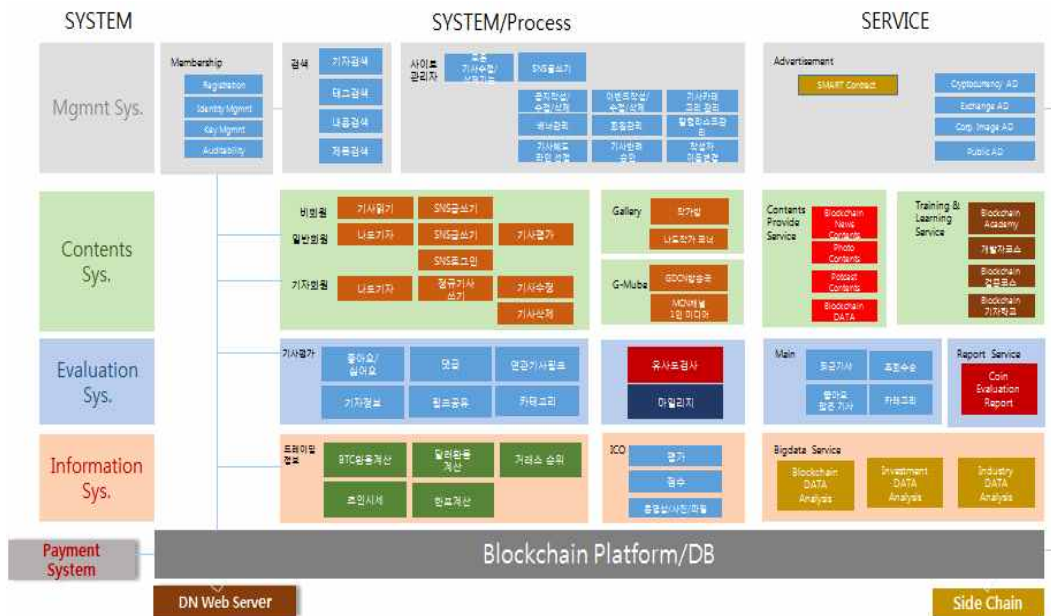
SYSTEM

SYSTEM/Process

SERVICE

Mgmnt Sys.

Membership

Registration

Identity Mgmnt

Key Mgmnt

Auditability

검색

기자검색

태그검색

내용검색

제목검색

사이트 관리자

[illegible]

SNS글쓰기

공지작성/수정/삭제

이벤트작성/수정/삭제

기사카테고리 관리

배너관리

회원관리

플랫폼스프관리

기사제보 확인 연결

기사반려 승인

작성자 이름변경

Advertisement

SMART Contract

Cryptocurrency AD

Exchange AD

Corp. Image AD

Public AD

Contents Sys.

비회원

기사읽기

SNS글쓰기

일반회원

나도기자

SNS글쓰기

기사평가

SNS로그인

기자회원

나도기자

정규기사 쓰기

기사수정

기사삭제

Gallery

작가방

나도작가 코너

G-Mube

GDON방송국

MCN채널 1인 미디어

Contents Provide Service

Blockchain News Contents

Photo Contents

Podcast Contents

Blockchain DATA

Training & Learning Service

Blockchain Academy

개발자코스

Blockchain 컨설코스

Blockchain 기자학교

Evaluation Sys.

기사평가

좋아요/싫어요

댓글

연관기사링크

기자정보

링크공유

카테고리

유사도검사

하일리지

Main

최근기사

조회수순

좋아요 많은 기사

카테고리

Report Service

Coin Evaluation Report

Information Sys.

트레이딩 정보

BTC환율계산

달러환율 계산

거래소 순위

코인시세

환율계산

ICO

평가

점수

홍보실/사진/파일

Bigdata Service

Blockchain DATA Analysis

Investment DATA Analysis

Industry DATA Analysis

Payment System

Blockchain Platform/DB

DN Web Server

Side Chain